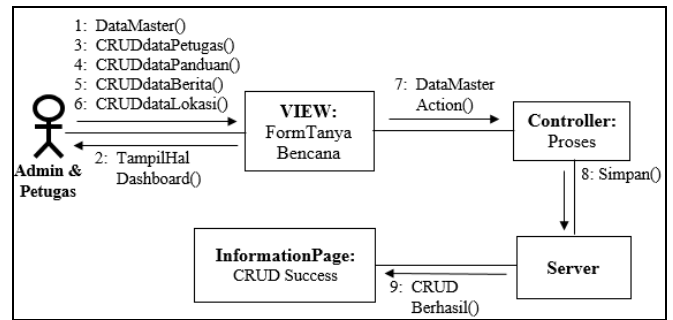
1: DataMaster()
3: CRUDdataPetugas()
4: CRUDdataPanduan()
5: CRUDdataBerita()
6: CRUDdataLokasi()

Admin & Petugas

2: TampilHal Dashboard()

VIEW: FormTanya Bencana

7: DataMaster Action()

Controller: Proses

8: Simpan()

Server

9: CRUD Berhasil()

InformationPage: CRUD Success